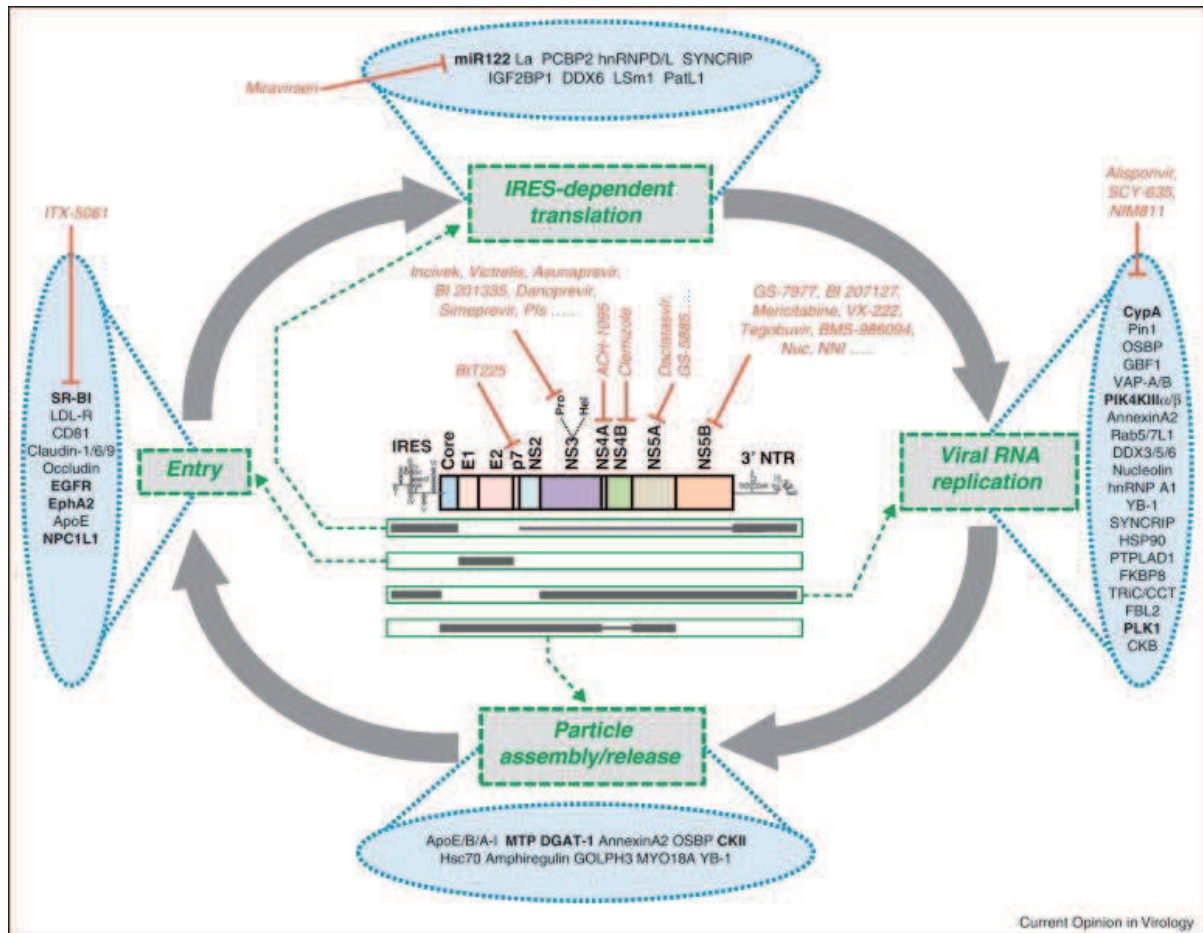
Miravirsen

miR122 La PCBP2 hnRNPD/L SYNCRIP IGF2BP1 DDX6 LSm1 PatL1

IRES-dependent translation

ITX-5061

SR-BI
LDL-R
CD81
Claudin-1/6/9
Occludin
EGFR
EphA2
ApoE
NPC1L1

Entry

Incivek, Victrelis, Asunaprevir, BI 201335, Danoprevir, Simeprevir, PIs .....

BIT225

ACH-1095

Clemizole

Daclatasvir, GS-5885 .....

GS-7977, BI 207127, Mericitabine, VX-222, Tegobuvir, BMS-986094, Nuc, NNI .....

Pro

Hel

IRES Core E1 E2 p7 NS2 NS3 NS4A NS4B NS5A NS5B 3' NTR

Alisporivir, SCY-635, NIM811

CypA
Pin1
OSBP
GBF1
VAP-A/B
PIK4KIIIα/β
AnnexinA2
Rab5/7L1
DDX3/5/6
Nucleolin
hnRNP A1
YB-1
SYNCRIP
HSP90
PTPLAD1
FKBP8
TRiC/CCT
FBL2
PLK1
CKB

Viral RNA replication

Particle assembly/release

ApoE/B/A-I MTP DGAT-1 AnnexinA2 OSBP CKII Hsc70 Amphiregulin GOLPH3 MYO18A YB-1

Current Opinion in Virology